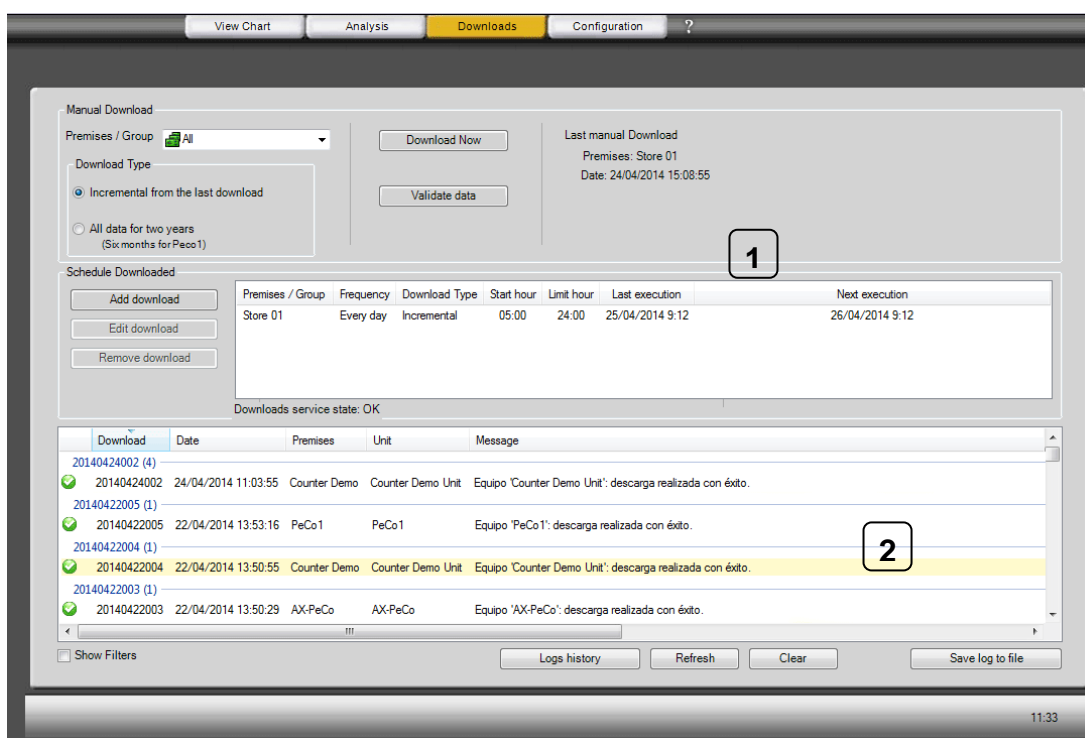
View Chart Analysis Downloads Configuration ?

Manual Download

Premises / Group All

Download Type

Incremental from the last download

All data for two years
(Six months for Peco1)

Download Now

Validate data

Last manual Download
Premises: Store 01
Date: 24/04/2014 15:08:55

1

Schedule Downloaded

Add download

Edit download

Remove download

| Premises / Group | Frequency | Download Type | Start hour | Limit hour | Last execution | Next execution |
|---|---|---|---|---|---|---|
| Store 01 | Every day | Incremental | 05:00 | 24:00 | 25/04/2014 9:12 | 26/04/2014 9:12 |

Downloads service state: OK

| Download | Date | Premises | Unit | Message |
|---|---|---|---|---|
| 20140424002 (4) | | | | |
| 20140424002 | 24/04/2014 11:03:55 | Counter Demo | Counter Demo Unit | Equipo 'Counter Demo Unit': descarga realizada con éxito. |
| 20140422005 (1) | | | | |
| 20140422005 | 22/04/2014 13:53:16 | PeCo1 | PeCo1 | Equipo 'PeCo1': descarga realizada con éxito. |
| 20140422004 (1) | | | | |
| 20140422004 | 22/04/2014 13:50:55 | Counter Demo | Counter Demo Unit | Equipo 'Counter Demo Unit': descarga realizada con éxito. |
| 20140422003 (1) | | | | |
| 20140422003 | 22/04/2014 13:50:29 | AX-PeCo | AX-PeCo | Equipo 'AX-PeCo': descarga realizada con éxito. |

2

Show Filters

Logs history

Refresh

Clear

Save log to file

11:33